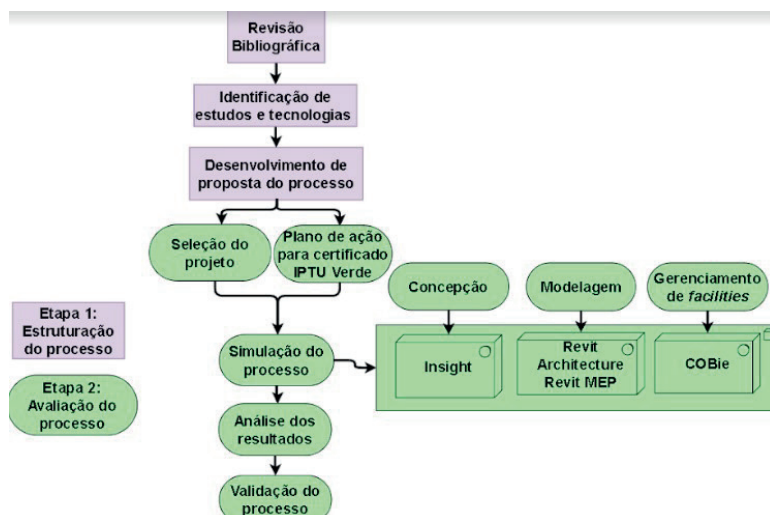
Revisão Bibliográfica

Identificação de estudos e tecnologias

Desenvolvimento de proposta do processo

Seleção do projeto

Plano de ação para certificado IPTU Verde

Concepção

Modelagem

Gerenciamento de *facilities*

Etapa 1: Estruturação do processo

Etapa 2: Avaliação do processo

Simulação do processo

Insight

Revit Architecture Revit MEP

COBie

Análise dos resultados

Validação do processo